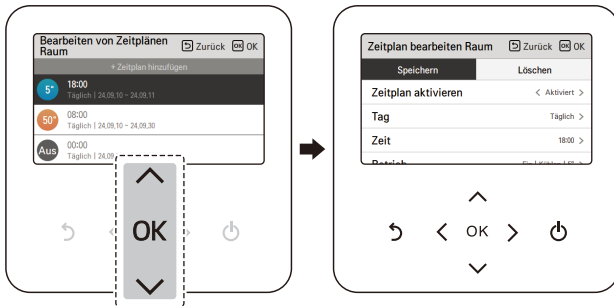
Bearbeiten von Zeitplänen Raum
Zurück
OK OK
+ Zeitplan hinzufügen
5°
18:00
Täglich | 24.09.10 – 24.09.11
50°
08:00
Täglich | 24.09.10 – 24.09.30
Aus
00:00
Täglich | 24.09.
OK

Zeitplan bearbeiten Raum
Zurück
OK OK
Speichern
Löschen
Zeitplan aktivieren
Aktiviert
Tag
Täglich
Zeit
18:00
Betrieb
OK